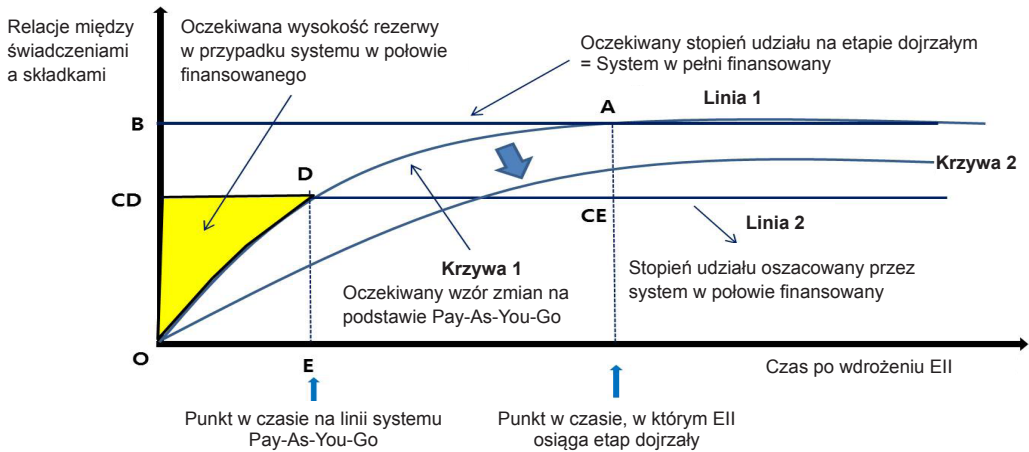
Relacje między świadczeniami a składkami

Oczekiwana wysokość rezerwy w przypadku systemu w połowie finansowanego

Oczekiwany stopień udziału na etapie dojrzałym = System w pełni finansowany

B

A

Linia 1

Krzywa 2

D

CD

CE

Linia 2

Krzywa 1

Oczekiwany wzór zmian na podstawie Pay-As-You-Go

Stopień udziału oszacowany przez system w połowie finansowany

O

E

Czas po wdrożeniu EII

Punkt w czasie na linii systemu Pay-As-You-Go

Punkt w czasie, w którym EII osiąga etap dojrzały